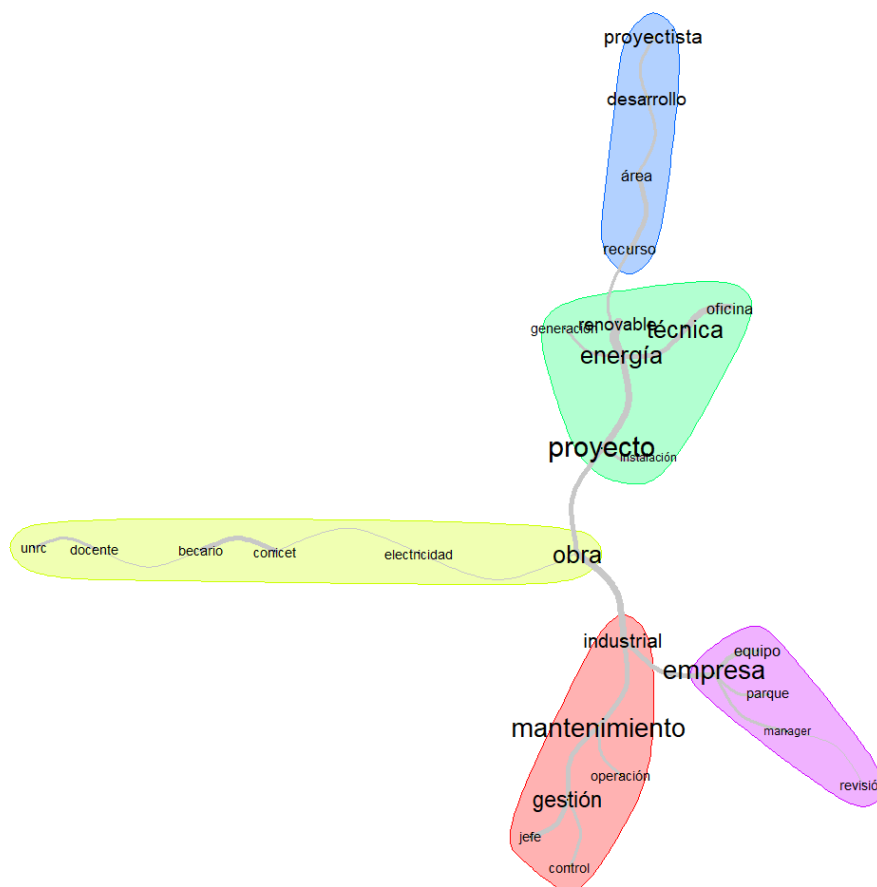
proyectista

desarrollo

área

recurso

generación

renovable

técnica

oficina

energía

proyecto

instalación

unrc

docente

becario

conicet

electricidad

obra

industrial

empresa

equipo

parque

manager

revisió

mantenimiento

operación

gestión

jefe

control